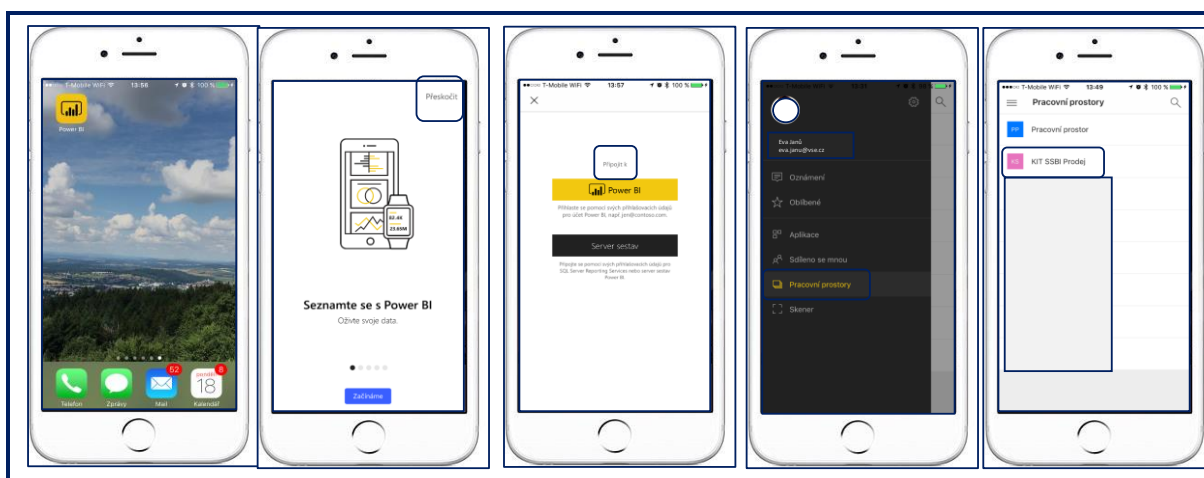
T-Mobile WiFi 13:56 100 %

Power BI

52

pondělí 18 8

Telefon Zprávy Mail Kalendář

Přeskočit

82.4K
23.65M

Seznamte se s Power BI

Oživte svoje data.

Začínáme

T-Mobile WiFi 13:57 100 %

Připojit k

Power BI

Přihlaste se pomocí svých přihlašovacích údajů pro účet Power BI, např. jen@contoso.com.

Server sestav

Připojte se pomocí svých přihlašovacích údajů pro SQL Server Reporting Services nebo server sestav Power BI.

Eva Janů
eva.janu@vse.cz

Oznámení

Oblíbené

Aplikace

Sdíleno se mnou

Pracovní prostory

Skener

T-Mobile WiFi 13:49 100 %

Pracovní prostory

PP Pracovní prostor

KS KIT SSBI Prodej